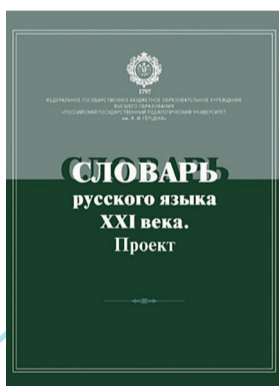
1797
ФЕДЕРАЛЬНОЕ ГОСУДАРСТВЕННОЕ БЮДЖЕТНОЕ ОБРАЗОВАТЕЛЬНОЕ УЧРЕЖДЕНИЕ ВЫСШЕГО ОБРАЗОВАНИЯ «РОССИЙСКИЙ ГОСУДАРСТВЕННЫЙ ПЕДАГОГИЧЕСКИЙ УНИВЕРСИТЕТ им. А. И. ГЕРЦЕНА»

СЛОВАРЬ
русского языка
XXI века.
Проект